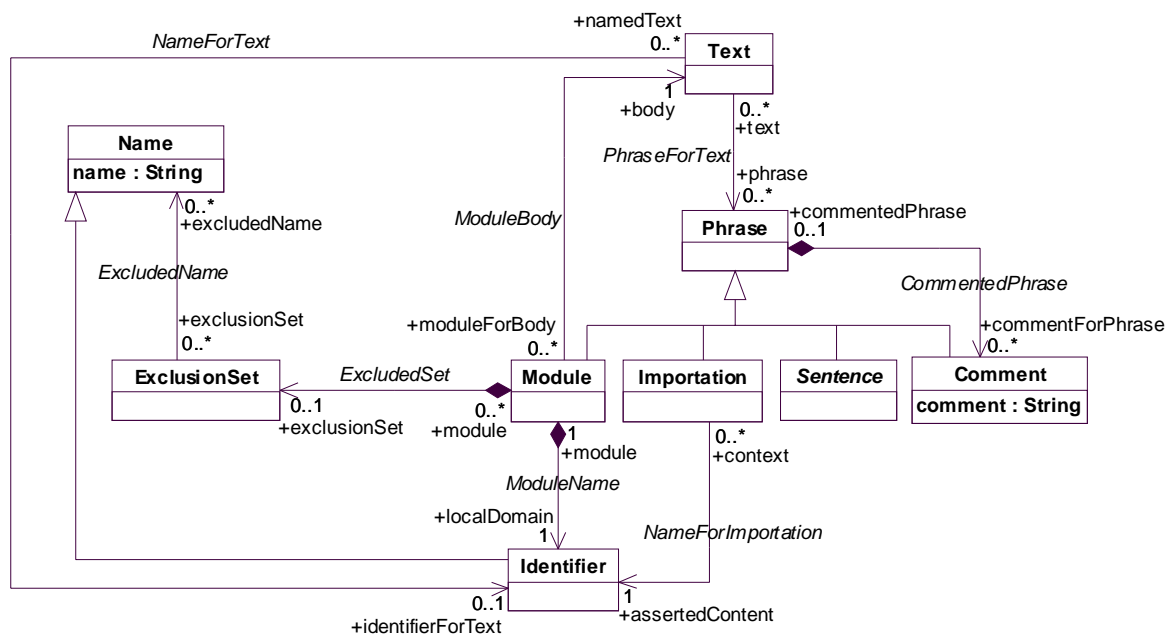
NameForText
+namedText
0..*
Text
1
+body
0..*
+text
Name
name : String
PhraseForText
+phrase
0..*
0..*
+excludedName
ModuleBody
Phrase
+commentedPhrase
0..1
ExcludedName
CommentedPhrase
+exclusionSet
0..*
+moduleForBody
0..*
+commentForPhrase
0..*
ExclusionSet
ExcludedSet
Module
Importation
Sentence
Comment
comment : String
0..1
+exclusionSet
0..*
+module
1
+module
0..*
+context
ModuleName
+localDomain
1
NameForImportation
Identifier
0..1
1
+assertedContent
+identifierForText